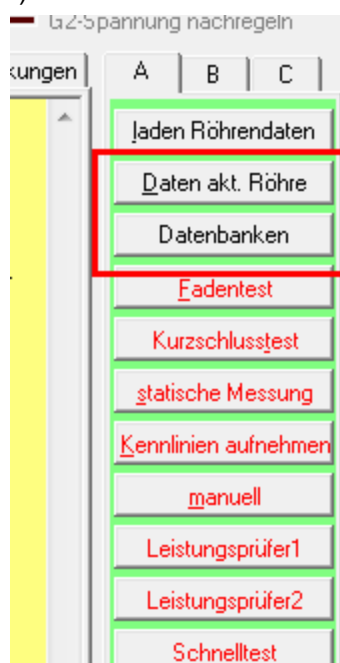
G2-Spannung nachregeln

kungen

A

B

C

laden Röhrendaten

Daten akt. Röhre

Datenbanken

Fadentest

Kurzschlusstest

statische Messung

Kennlinien aufnehmen

manuell

Leistungsprüfer1

Leistungsprüfer2

Schnelltest